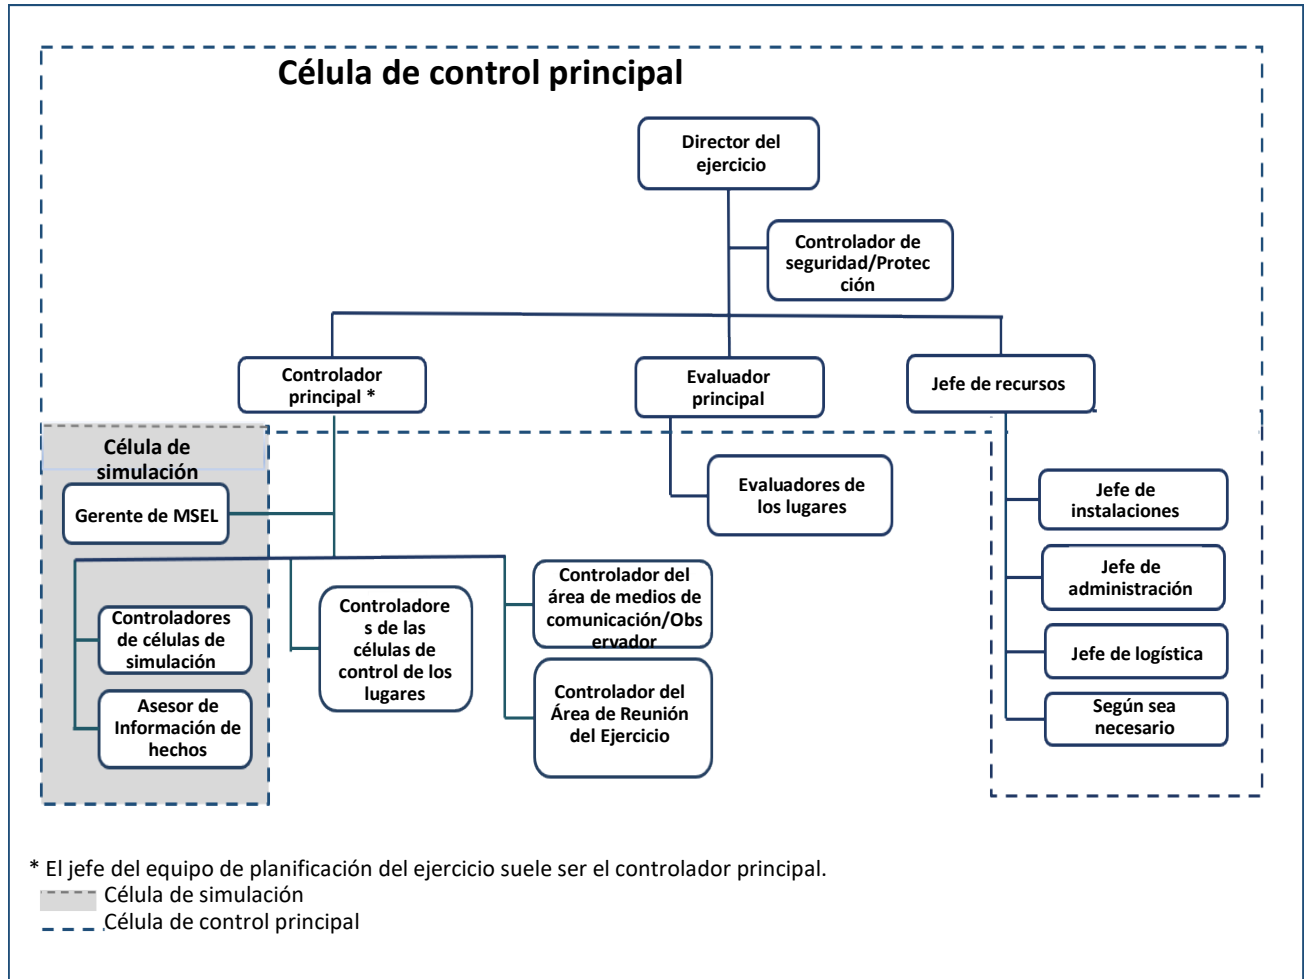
Célula de control principal

Director del ejercicio

Controlador de seguridad/Protección

Controlador principal *

Evaluador principal

Jefe de recursos

Célula de simulación

Gerente de MSEL

Evaluadores de los lugares

Jefe de instalaciones

Jefe de administración

Jefe de logística

Según sea necesario

Controladores de células de simulación

Asesor de Información de hechos

Controladores de las células de control de los lugares

Controlador del área de medios de comunicación/Observador

Controlador del Área de Reunión del Ejercicio

* El jefe del equipo de planificación del ejercicio suele ser el controlador principal.
Célula de simulación
Célula de control principal